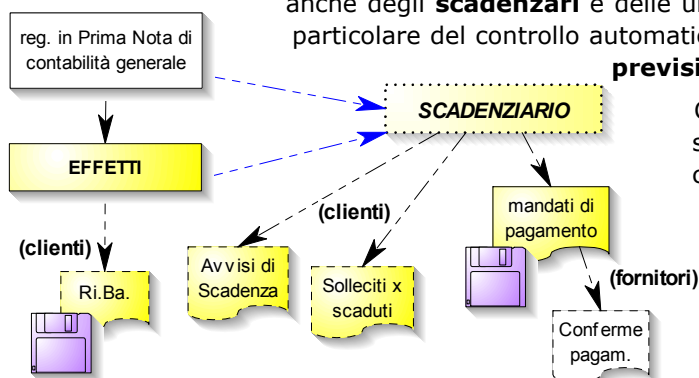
anche degli **scadenzari** e delle u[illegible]
particolare del controllo automatic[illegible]
**previs**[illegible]

reg. in Prima Nota di contabilità generale

*SCADENZIARIO*

EFFETTI

(clienti)

(clienti)

Ri.Ba.

Avvisi di Scadenza

Solleciti x scaduti

mandati di pagamento

(fornitori)

Conferme pagam.

C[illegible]
s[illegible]
c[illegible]